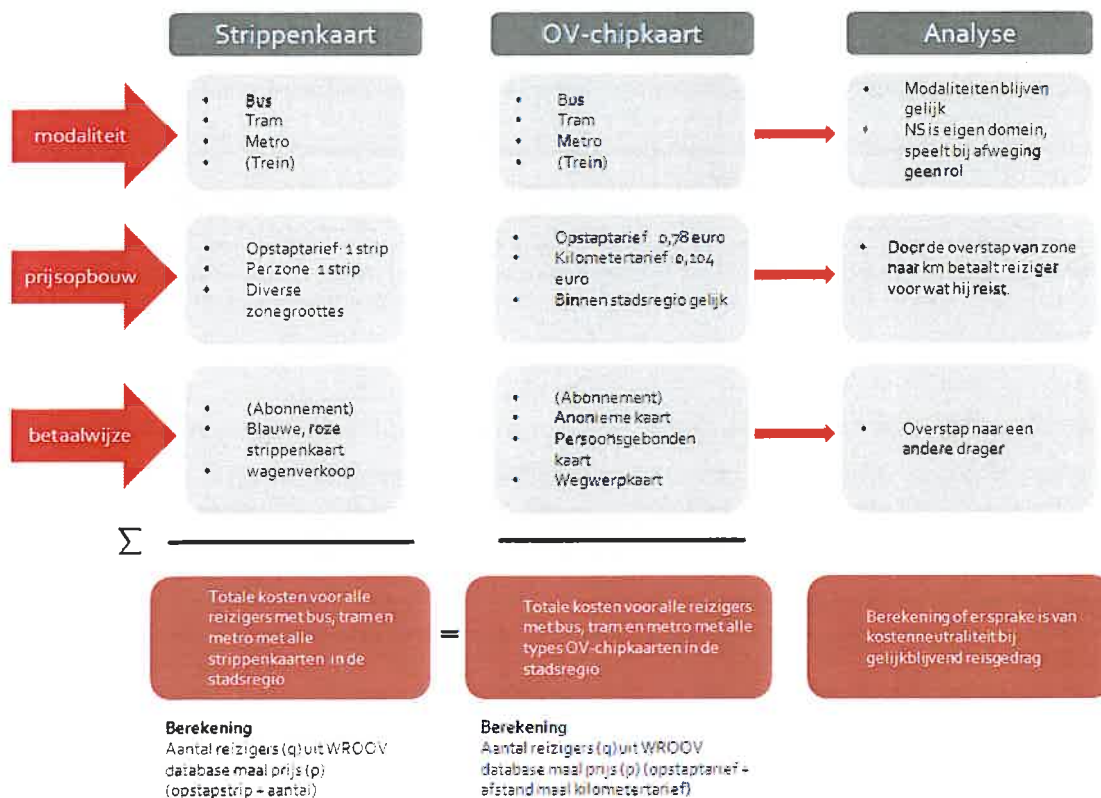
Strippenkaart

OV-chipkaart

Analyse

modaliteit

- Bus
- Tram
- Metro
- (Trein)

- Bus
- Tram
- Metro
- (Trein)

- Modaliteiten blijven gelijk
- NS is eigen domein, speelt bij afweging geen rol

prijsopbouw

- Opstaptarief 1 strip
- Per zone 1 strip
- Diverse zonegroottes

- Opstaptarief 0,78 euro
- Kilometertarief 0,104 euro
- Binnen stadsregio gelijk

- Door de overstap van zone naar km betaalt reiziger voor wat hij reist.

betaalwijze

- (Abonnement)
- Blauwe, roze strippenkaart
- wagenverkoop

- (Abonnement)
- Anonieme kaart
- Persoonsgebonden kaart
- Wegwerpkaart

- Overstap naar een andere drager

$\sum$

Totale kosten voor alle reizigers met bus, tram en metro met alle strippenkaarten in de stadsregio

=

Totale kosten voor alle reizigers met bus, tram en metro met alle types OV-chipkaarten in de stadsregio

Berekening of er sprake is van kostenneutraliteit bij gelijkblijvend reisgedrag

Berekening
Aantal reizigers (q) uit WROOV database maal prijs (p) (opstapstrip + aantal)

Berekening
Aantal reizigers (q) uit WROOV database maal prijs (p) (opstaptarief + afstand maal kilometertarief)